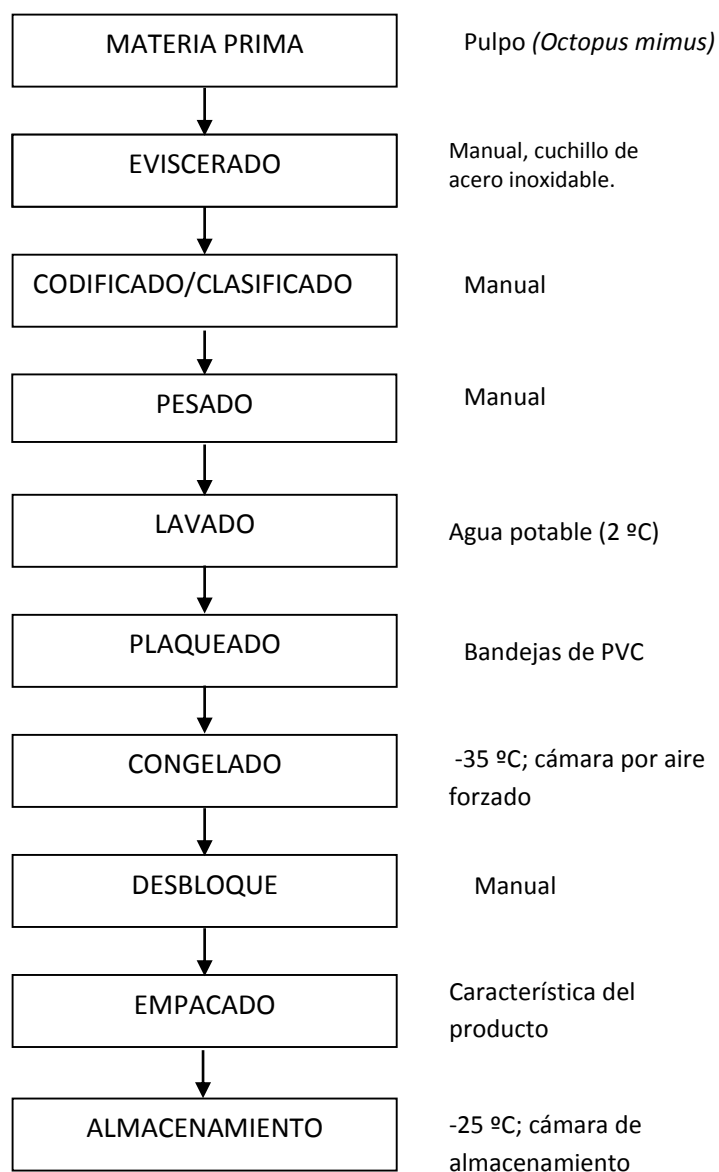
MATERIA PRIMA

Pulpo *(Octopus mimus)*

EVISCERADO

Manual, cuchillo de acero inoxidable.

CODIFICADO/CLASIFICADO

Manual

PESADO

Manual

LAVADO

Agua potable (2 ºC)

PLAQUEADO

Bandejas de PVC

CONGELADO

-35 ºC; cámara por aire forzado

DESBLOQUE

Manual

EMPACADO

Característica del producto

ALMACENAMIENTO

-25 ºC; cámara de almacenamiento